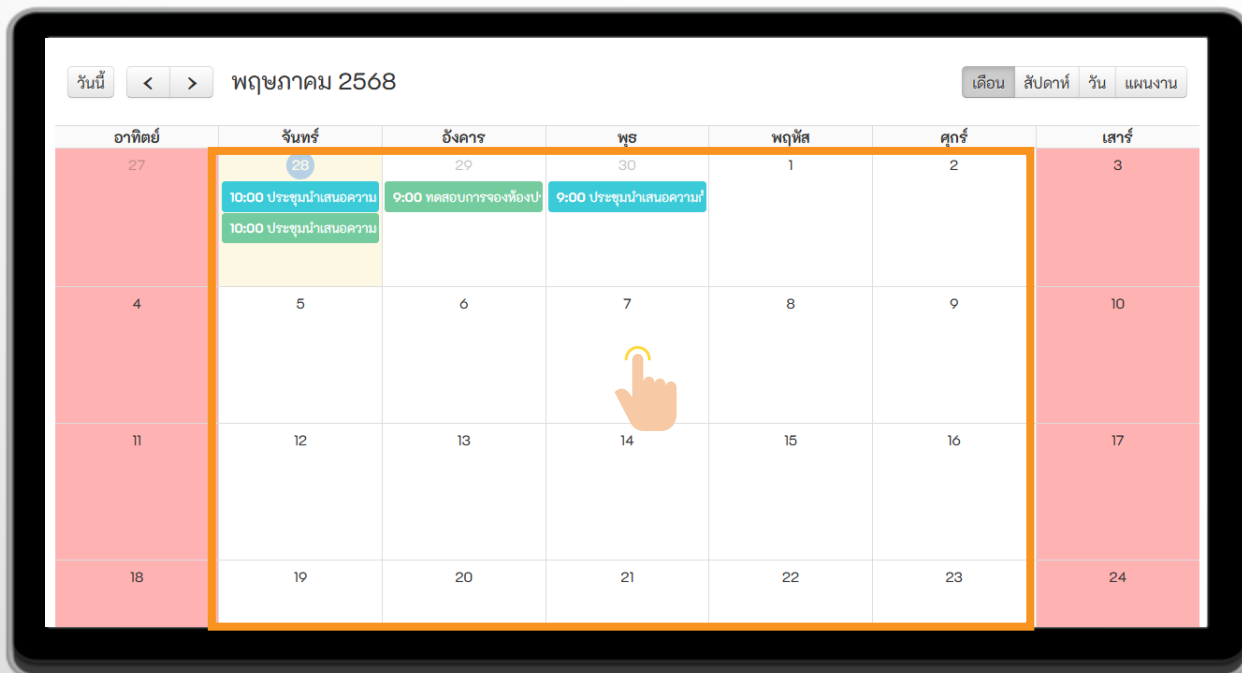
วันนี้ < > พฤษภาคม 2568

เดือน สัปดาห์ วัน แผนงาน

| อาทิตย์ | จันทร์ | อังคาร | พุธ | พฤหัส | ศุกร์ | เสาร์ |
|---|---|---|---|---|---|---|
| 27 | 28 10:00 ประชุมนำเสนอความ 10:00 ประชุมนำเสนอความ | 29 9:00 ทดสอบการจองห้องป | 30 9:00 ประชุมนำเสนอความ | 1 | 2 | 3 |
| 4 | 5 | 6 | 7 | 8 | 9 | 10 |
| 11 | 12 | 13 | 14 | 15 | 16 | 17 |
| 18 | 19 | 20 | 21 | 22 | 23 | 24 |